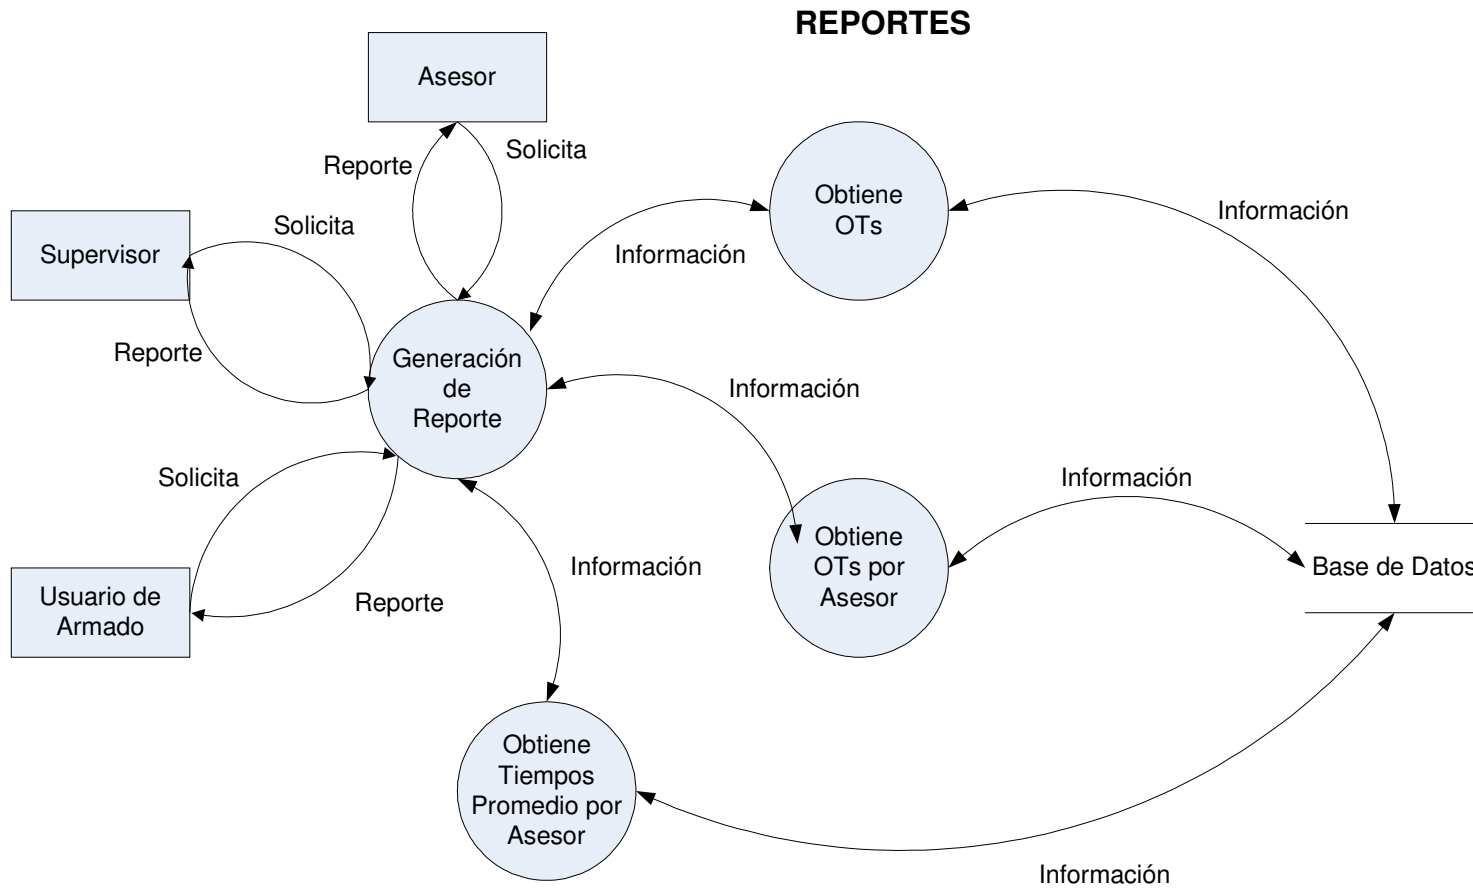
REPORTES

Asesor

Reporte

Solicita

Supervisor

Solicita

Reporte

Generación de Reporte

Solicita

Usuario de Armado

Reporte

Obtiene OTs

Información

Información

Información

Obtiene OTs por Asesor

Información

Base de Datos

Información

Obtiene Tiempos Promedio por Asesor

Información